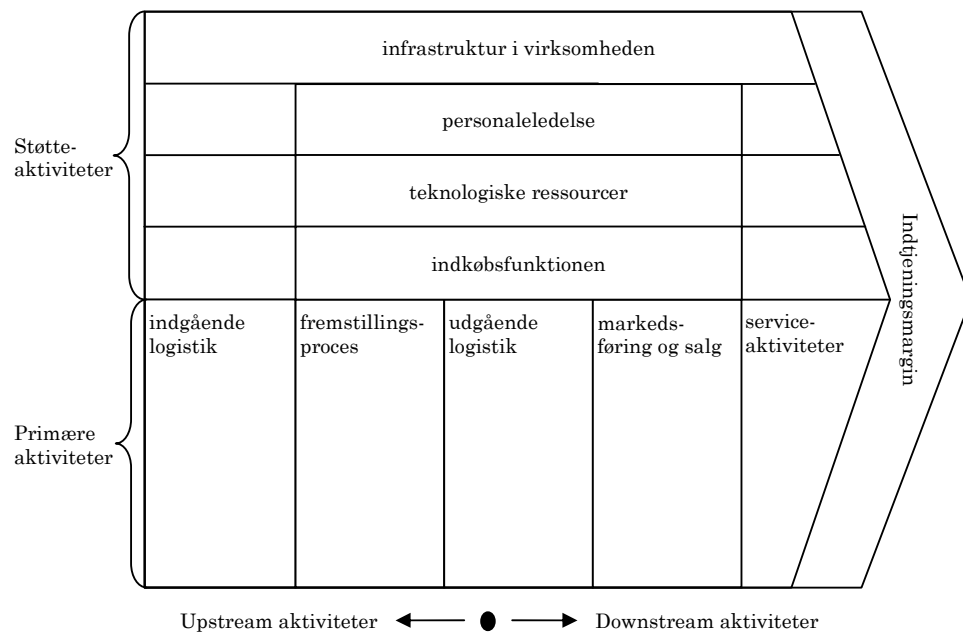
Støtte-aktiviteter

infrastruktur i virksomheden

personaleledelse

teknologiske ressourcer

indkøbsfunktionen

Indtjeningsmargin

Primære aktiviteter

indgående logistik

fremstillings-proces

udgående logistik

markeds-føring og salg

service-aktiviteter

Upstream aktiviteter

Downstream aktiviteter